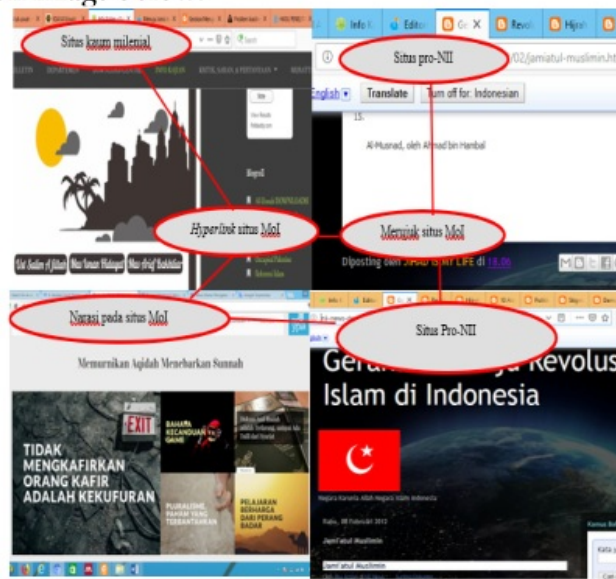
Situs kaum milenial

Situs pro-NII

Info

Editor

Revol

Hijrah

English

Translate

Turn off for: Indonesian

15.

Al-Musnad, oleh Ahmad bin Hanbal

Hyperlink situs MoI

Merujuk situs MoI

Diposting oleh JIHAD IS MY LIFE di 18.06

Narasi pada situs MoI

Situs Pro-NII

Memurnikan Aqidah Menebarkan Sunnah

EXIT

TIDAK MENGKAFIRKAN ORANG KAFIR ADALAH KEKUFURAN

BAHAYA KECANDUAN GAME

PLURALISME, PAHAM YANG TERBANTAHKAN

PELAJARAN BERHARGA DARI PERANG BADAR

Gerakan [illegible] Revolusi Islam di Indonesia

Negara Karunia Allah Negara Islam Indonesia

Jamiatul Muslimin

Jami'atul Muslimin